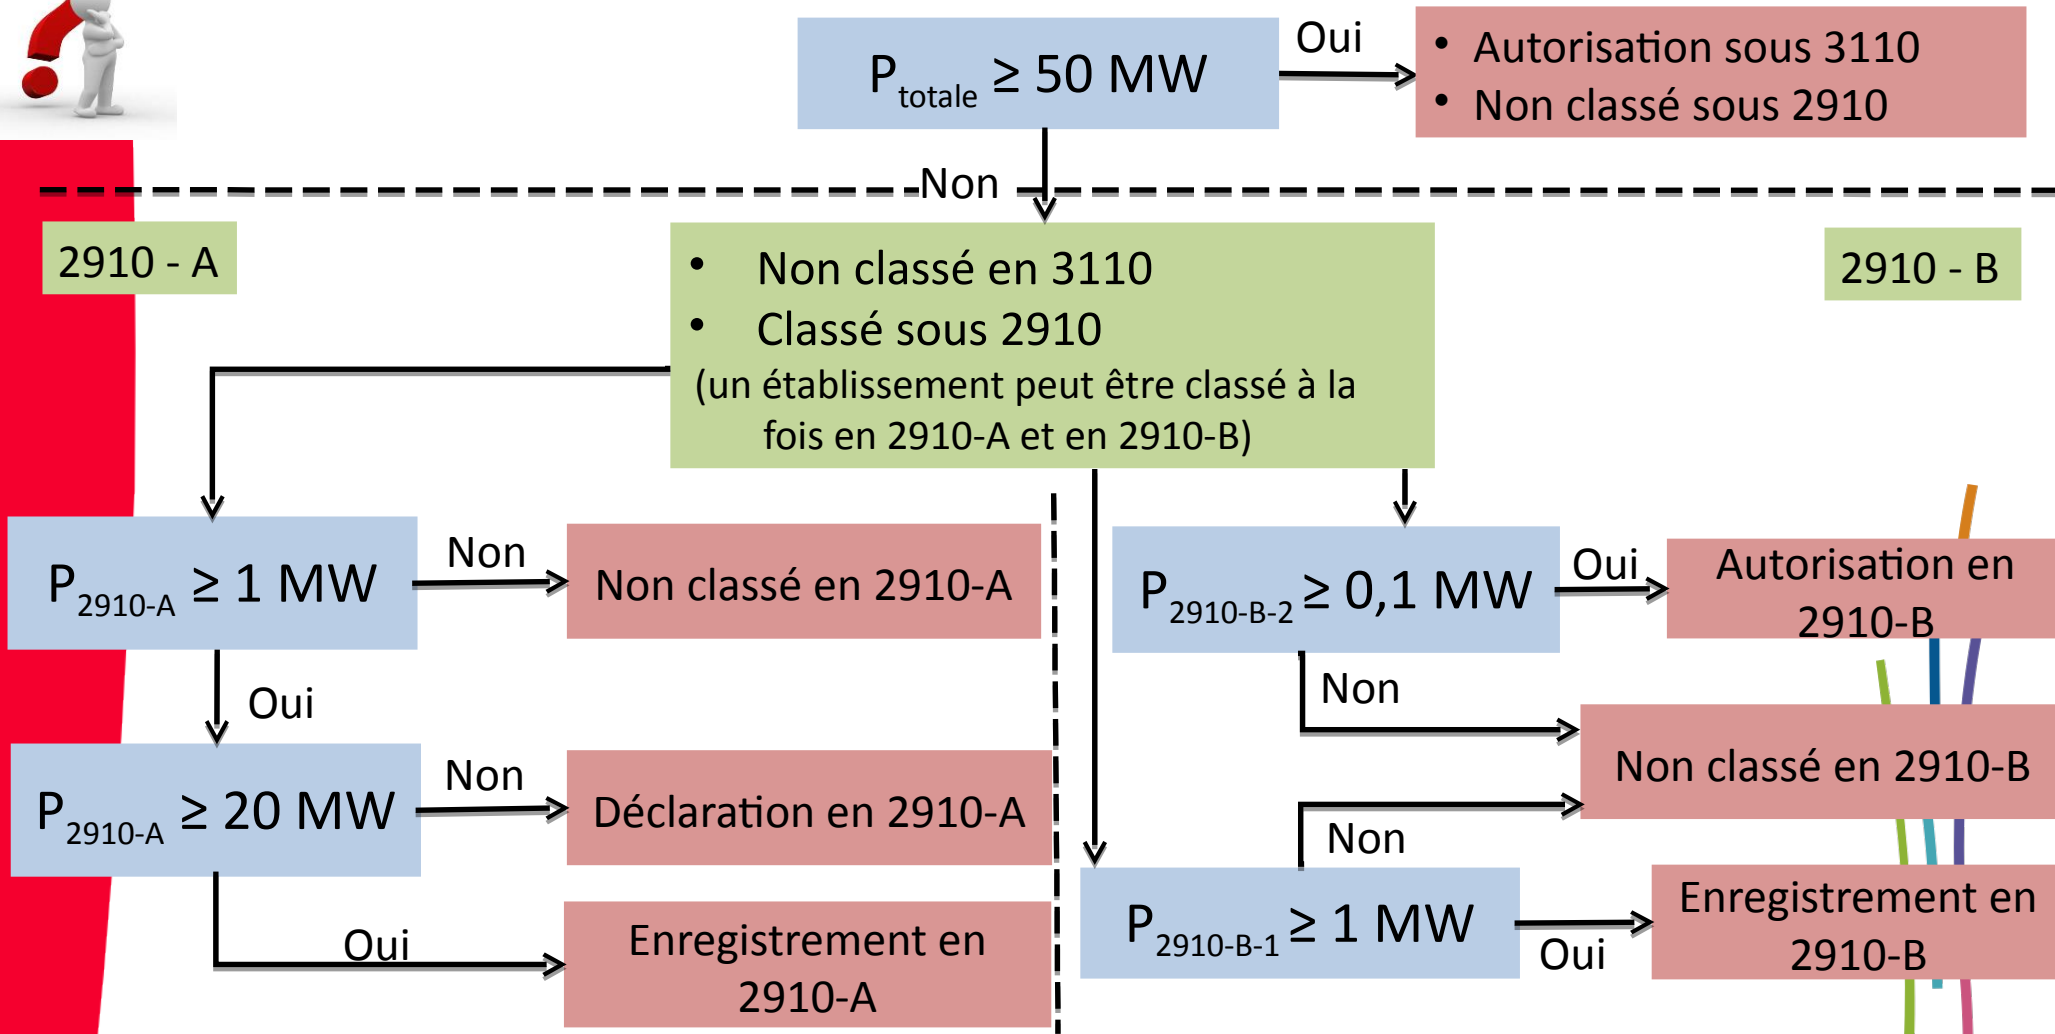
$P_{totale} \geq 50$ MW

Oui

• Autorisation sous 3110
• Non classé sous 2910

Non

2910 - A

• Non classé en 3110
• Classé sous 2910
(un établissement peut être classé à la fois en 2910-A et en 2910-B)

2910 - B

$P_{2910\text{-}A} \geq 1$ MW

Non

Non classé en 2910-A

Oui

$P_{2910\text{-}A} \geq 20$ MW

Non

Déclaration en 2910-A

Oui

Enregistrement en 2910-A

$P_{2910\text{-}B\text{-}2} \geq 0,1$ MW

Oui

Autorisation en 2910-B

Non

Non classé en 2910-B

Non

$P_{2910\text{-}B\text{-}1} \geq 1$ MW

Oui

Enregistrement en 2910-B